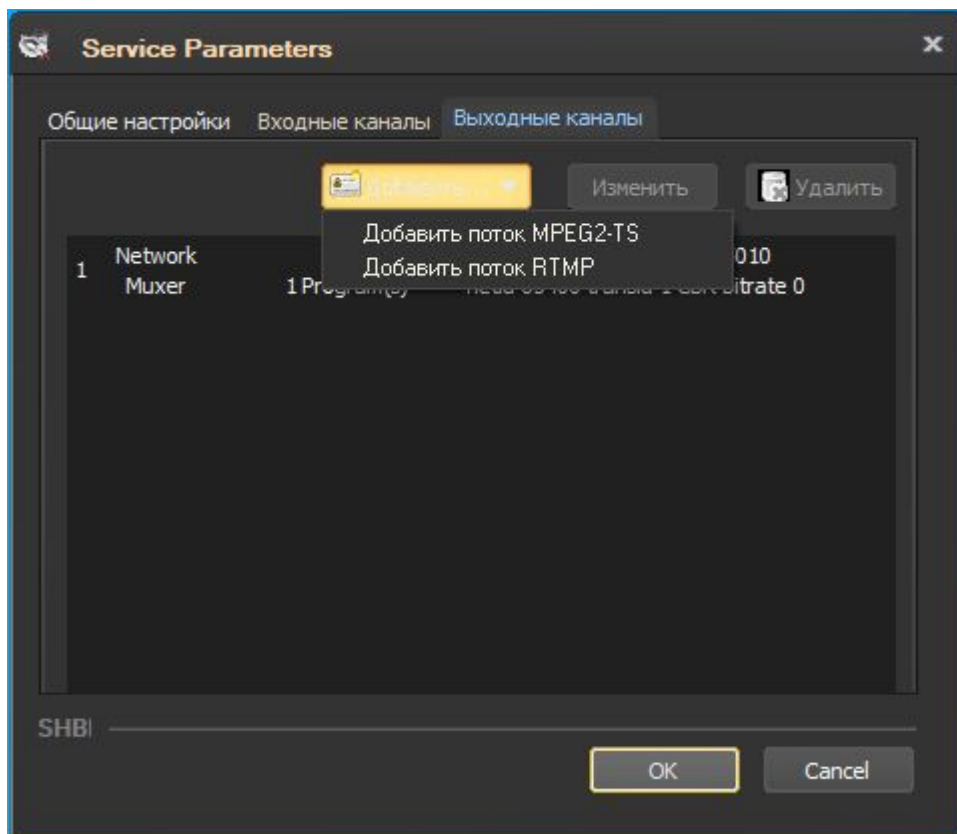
Service Parameters

×

Общие настройки Входные каналы Выходные каналы

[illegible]

Изменить

Удалить

Добавить поток MPEG2-TS

Добавить поток RTMP

| 1 | Network Muxer | 1 Program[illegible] | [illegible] 010 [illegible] bitrate 0 |
|---|---|---|---|

SHBI

OK

Cancel